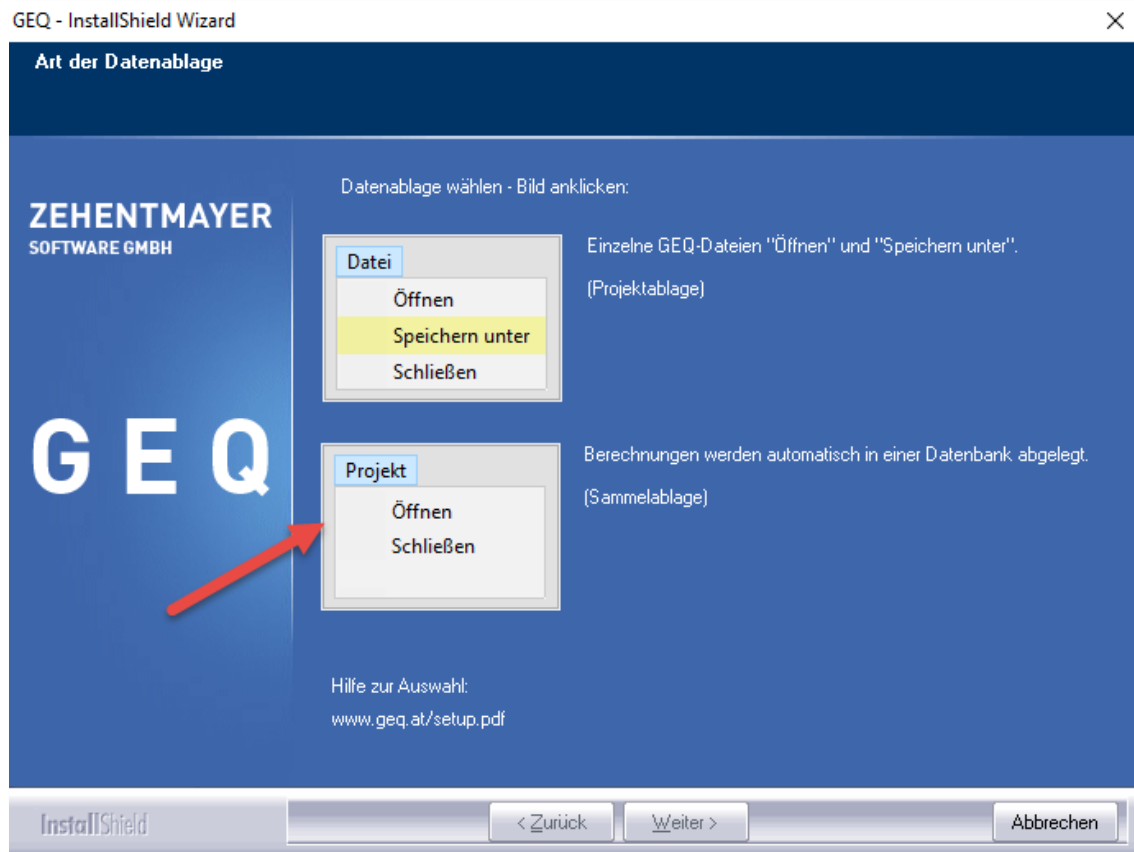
GEQ - InstallShield Wizard

×

Art der Datenablage

ZEHENTMAYER
SOFTWARE GMBH

GEQ

Datenablage wählen - Bild anklicken:

Datei
Öffnen
Speichern unter
Schließen

Einzelne GEQ-Dateien "Öffnen" und "Speichern unter".

(Projektablage)

Projekt
Öffnen
Schließen

Berechnungen werden automatisch in einer Datenbank abgelegt.

(Sammelablage)

Hilfe zur Auswahl:
www.geq.at/setup.pdf

InstallShield

< Zurück

Weiter >

Abbrechen